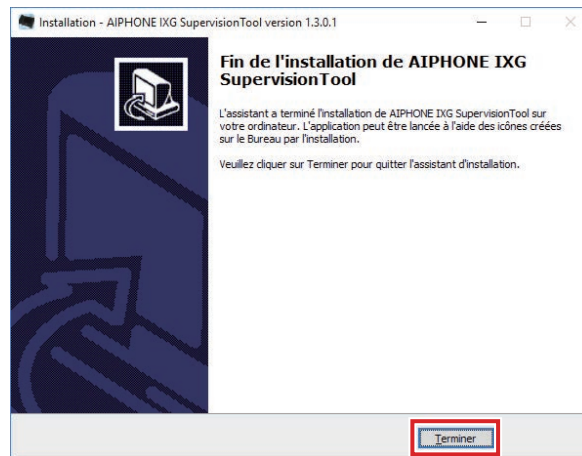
Installation - AIPHONE IXG SupervisionTool version 1.3.0.1

Fin de l'installation de AIPHONE IXG SupervisionTool

L'assistant a terminé l'installation de AIPHONE IXG SupervisionTool sur votre ordinateur. L'application peut être lancée à l'aide des icônes créées sur le Bureau par l'installation.

Veuillez cliquer sur Terminer pour quitter l'assistant d'installation.

Terminer